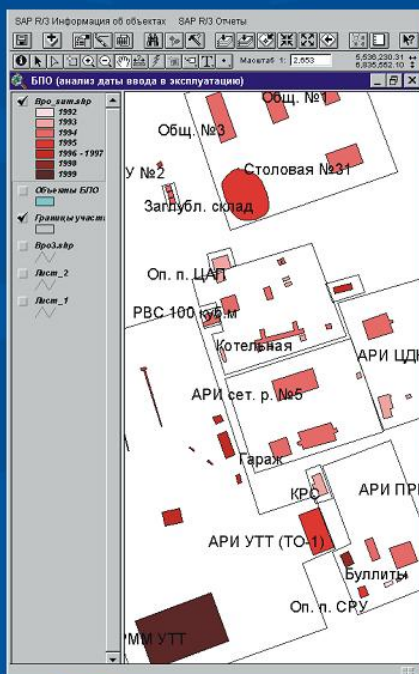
SAP R/3 Информация об объектах SAP R/3 Отчеты

Масштаб 1: 2,553

5,636,230.31
6,835,552.10

БПО (анализ даты ввода в эксплуатацию)

Bpo_sum.shp
1992
1993
1994
1995
1996 - 1997
1998
1999

Объекты БПО

Границы участ

Bpo3.shp

Лист_2

Лист_1

Общ. №1
Общ. №3
У №2
Столовая №31
Заглубл. склад
Оп. п. ЦАП
РВС 100 куб.м
Котельная
АРИ ЦД
АРИ сет. р. №5
Гараж
КРС
АРИ ПР
АРИ УТТ (ТО-1)
Буллиты
Оп. п. СРУ
ММ УТТ